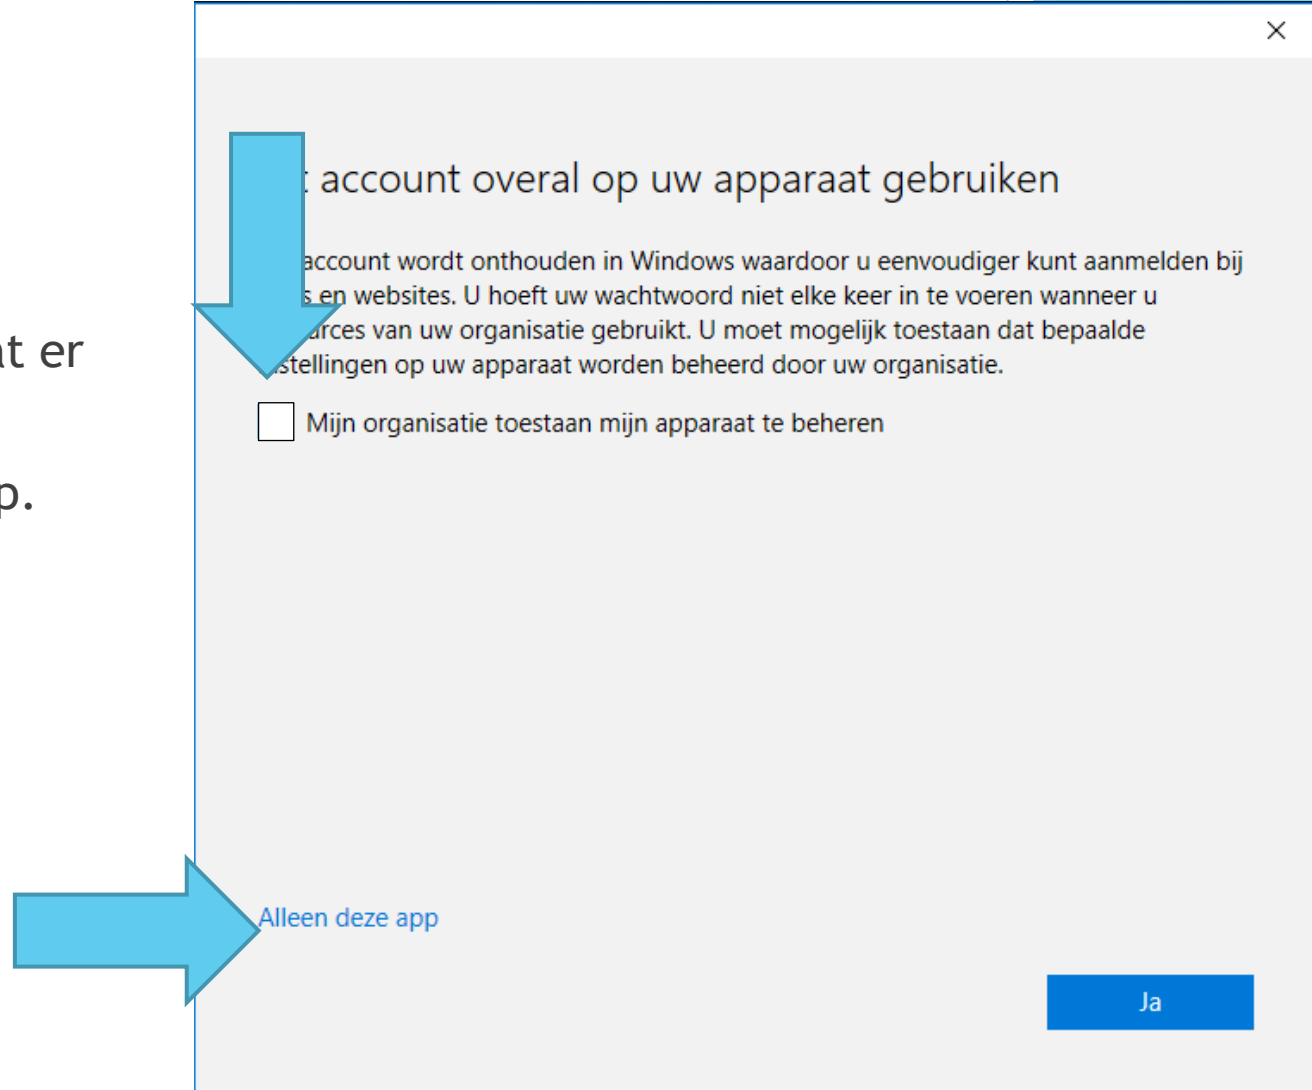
t er

p.

×

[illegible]t account overal op uw apparaat gebruiken

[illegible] account wordt onthouden in Windows waardoor u eenvoudiger kunt aanmelden bij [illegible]s en websites. U hoeft uw wachtwoord niet elke keer in te voeren wanneer u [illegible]rces van uw organisatie gebruikt. U moet mogelijk toestaan dat bepaalde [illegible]stellingen op uw apparaat worden beheerd door uw organisatie.

Mijn organisatie toestaan mijn apparaat te beheren

Alleen deze app

Ja